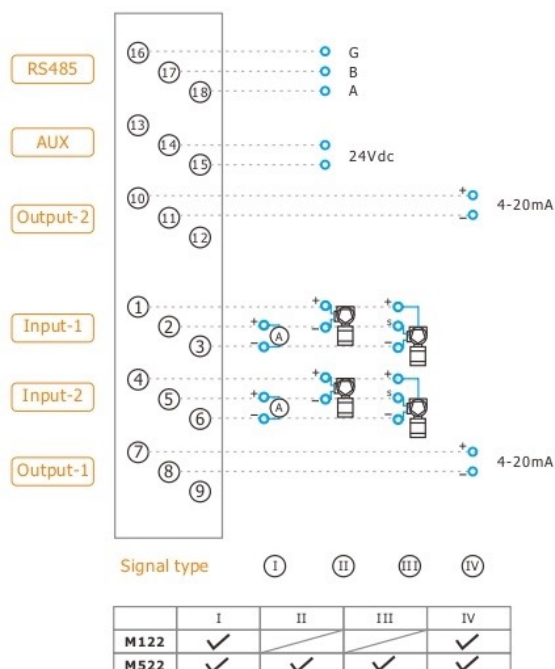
RS485
16
17
18
G
B
A

AUX
13
14
15
24Vdc

Output-2
10
11
12
+
-
4-20mA

Input-1
1
2
3
+
-
A
+
-
+
S
-

Input-2
4
5
6
+
-
A
+
-
+
S
-

Output-1
7
8
9
+
-
4-20mA

Signal type
I
II
III
IV

| | I | II | III | IV |
|---|---|---|---|---|
| M122 | ✓ | | | ✓ |
| M522 | ✓ | ✓ | ✓ | ✓ |